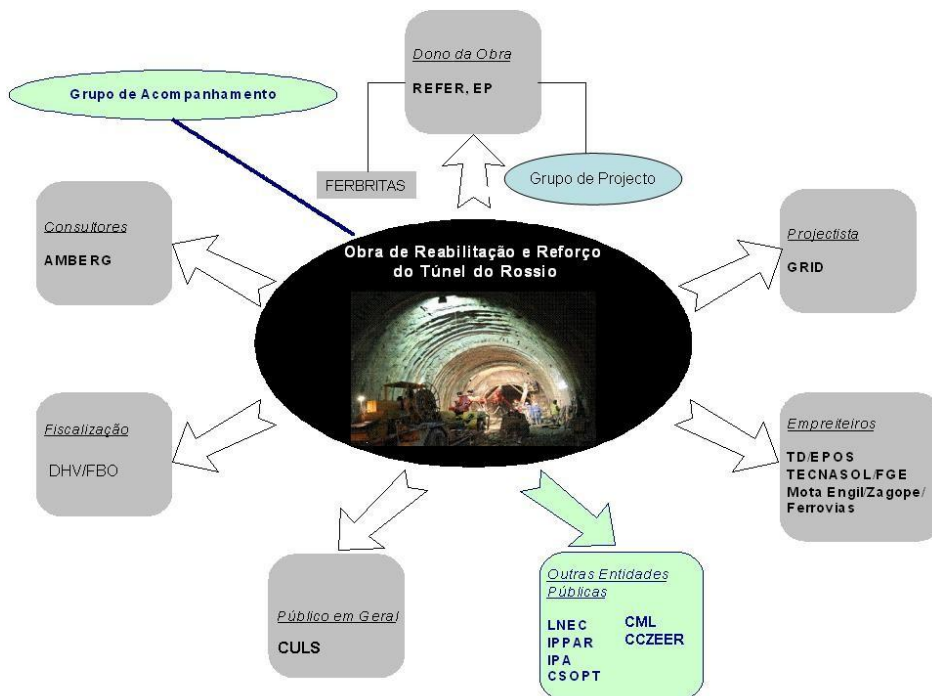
Dono da Obra

REFER, EP

Grupo de Acompanhamento

FERBRITAS

Grupo de Projecto

Consultores

AMBERG

Obra de Reabilitação e Reforço do Túnel do Rossio

Projectista

GRID

Fiscalização

DHV/FBO

Empreiteiros

TD/EPOS
TECNASOL/FGE
Mota Engil/Zagope/ Ferrovias

Público em Geral

CULS

Outras Entidades Públicas

LNEC
IPPAR
IPA
CSOPT

CML
CCZEER